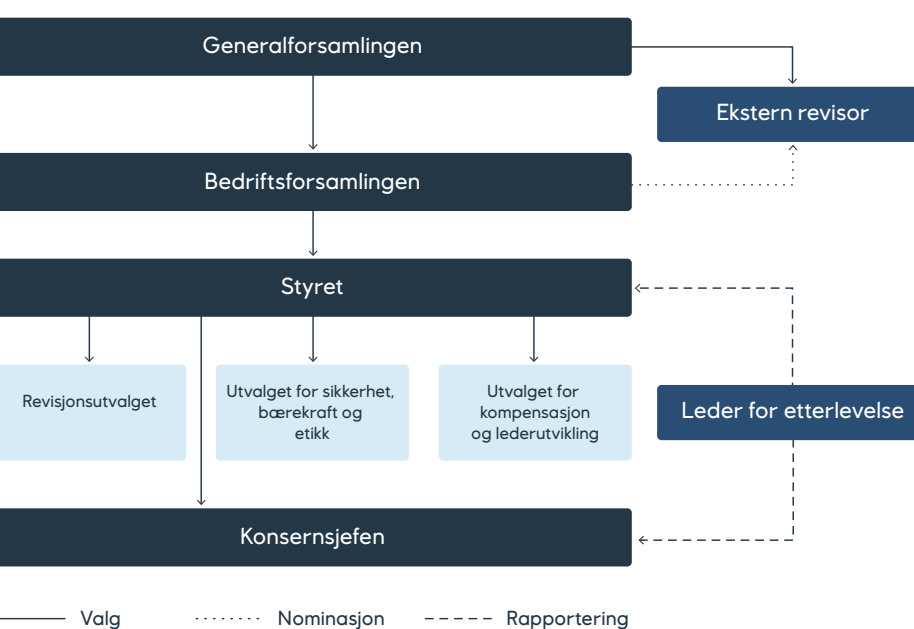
Generalforsamlingen

Ekstern revisor

Bedriftsforsamlingen

Styret

Revisjonsutvalget

Utvalget for sikkerhet, bærekraft og etikk

Utvalget for kompensasjon og lederutvikling

Leder for etterlevelse

Konsernsjefen

Valg

Nominasjon

Rapportering